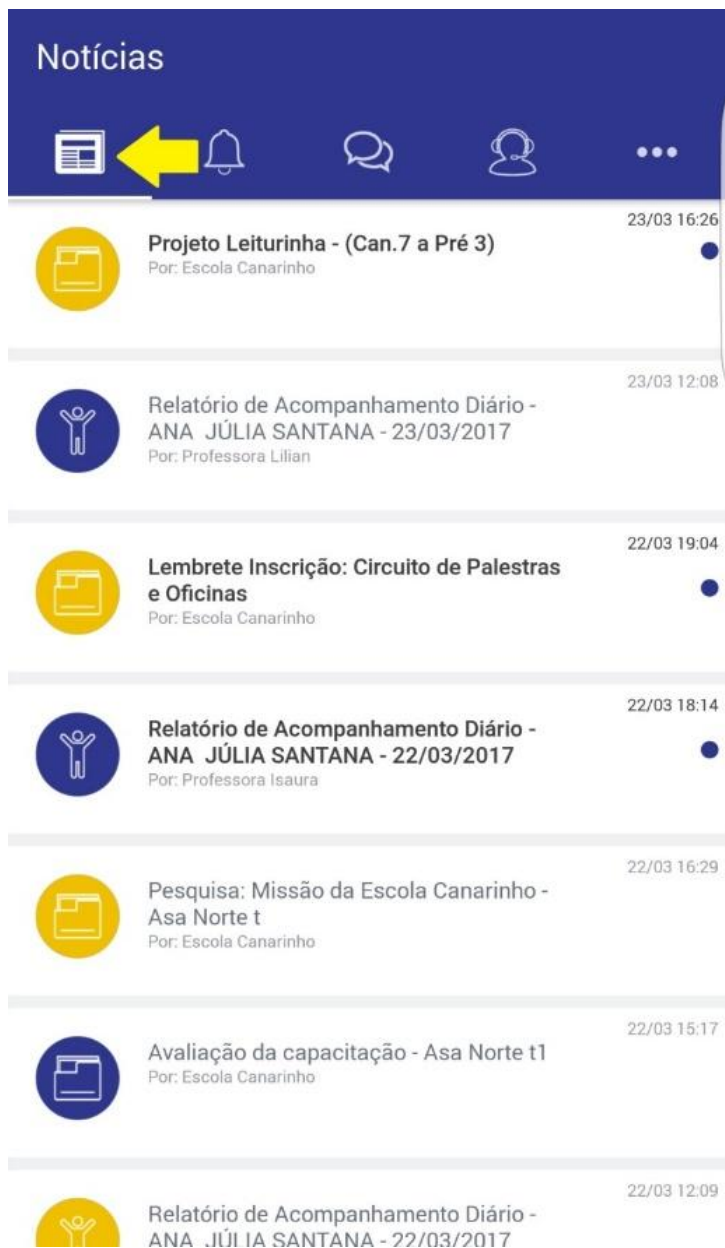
Notícias

•••

23/03 16:26
Projeto Leiturinha - (Can.7 a Pré 3)
Por: Escola Canarinho

23/03 12:08
Relatório de Acompanhamento Diário - ANA JÚLIA SANTANA - 23/03/2017
Por: Professora Lilian

22/03 19:04
Lembrete Inscrição: Circuito de Palestras e Oficinas
Por: Escola Canarinho

22/03 18:14
Relatório de Acompanhamento Diário - ANA JÚLIA SANTANA - 22/03/2017
Por: Professora Isaura

22/03 16:29
Pesquisa: Missão da Escola Canarinho - Asa Norte t
Por: Escola Canarinho

22/03 15:17
Avaliação da capacitação - Asa Norte t1
Por: Escola Canarinho

22/03 12:09
Relatório de Acompanhamento Diário - ANA JÚLIA SANTANA - 22/03/2017